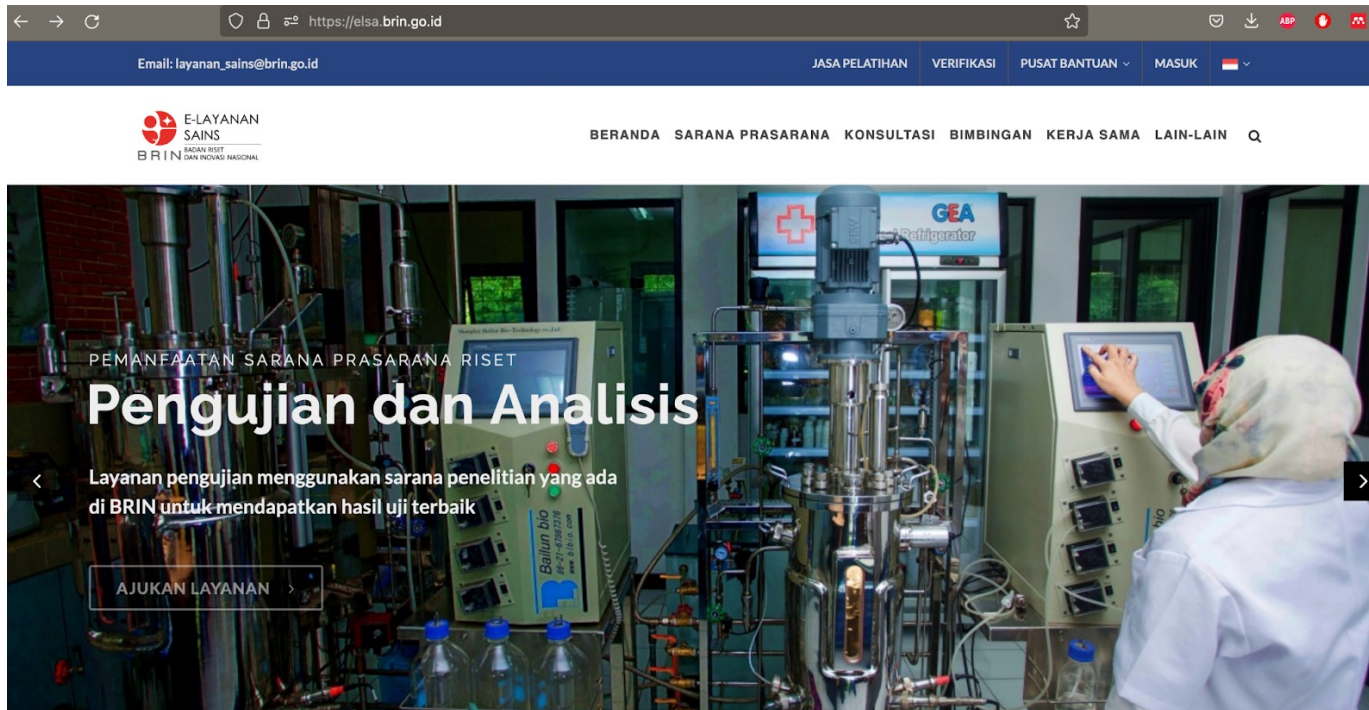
https://elsa.brin.go.id

ABP

Email: layanan_sains@brin.go.id

JASA PELATIHAN VERIFIKASI PUSAT BANTUAN MASUK

E-LAYANAN SAINS
BRIN BADAN RISET DAN INOVASI NASIONAL

BERANDA SARANA PRASARANA KONSULTASI BIMBINGAN KERJA SAMA LAIN-LAIN

GEA
Refrigerator

PEMANFAATAN SARANA PRASARANA RISET

Pengujian dan Analisis

Layanan pengujian menggunakan sarana penelitian yang ada di BRIN untuk mendapatkan hasil uji terbaik

Bailun bio

AJUKAN LAYANAN